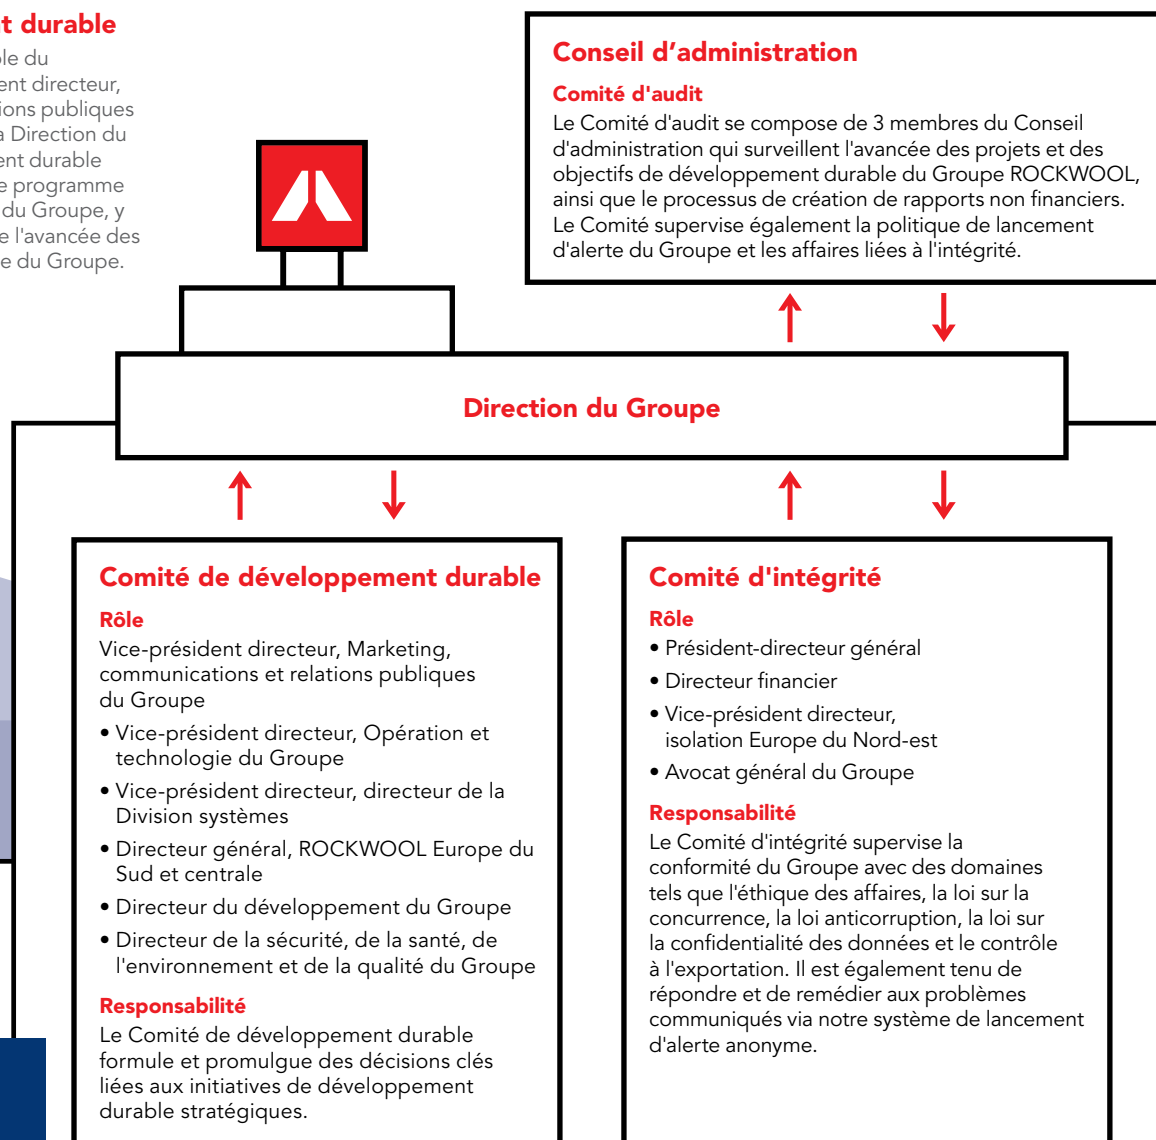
t durable

le du
ent directeur,
ions publiques
a Direction du
ent durable
e programme
du Groupe, y
e l'avancée des
e du Groupe.

Conseil d’administration

Comité d'audit

Le Comité d'audit se compose de 3 membres du Conseil d'administration qui surveillent l'avancée des projets et des objectifs de développement durable du Groupe ROCKWOOL, ainsi que le processus de création de rapports non financiers. Le Comité supervise également la politique de lancement d'alerte du Groupe et les affaires liées à l'intégrité.

Direction du Groupe

Comité de développement durable

Rôle

Vice-président directeur, Marketing, communications et relations publiques du Groupe

• Vice-président directeur, Opération et technologie du Groupe

• Vice-président directeur, directeur de la Division systèmes

• Directeur général, ROCKWOOL Europe du Sud et centrale

• Directeur du développement du Groupe

• Directeur de la sécurité, de la santé, de l'environnement et de la qualité du Groupe

Responsabilité

Le Comité de développement durable formule et promulgue des décisions clés liées aux initiatives de développement durable stratégiques.

Comité d'intégrité

Rôle

• Président-directeur général

• Directeur financier

• Vice-président directeur, isolation Europe du Nord-est

• Avocat général du Groupe

Responsabilité

Le Comité d'intégrité supervise la conformité du Groupe avec des domaines tels que l'éthique des affaires, la loi sur la concurrence, la loi anticorruption, la loi sur la confidentialité des données et le contrôle à l'exportation. Il est également tenu de répondre et de remédier aux problèmes communiqués via notre système de lancement d'alerte anonyme.